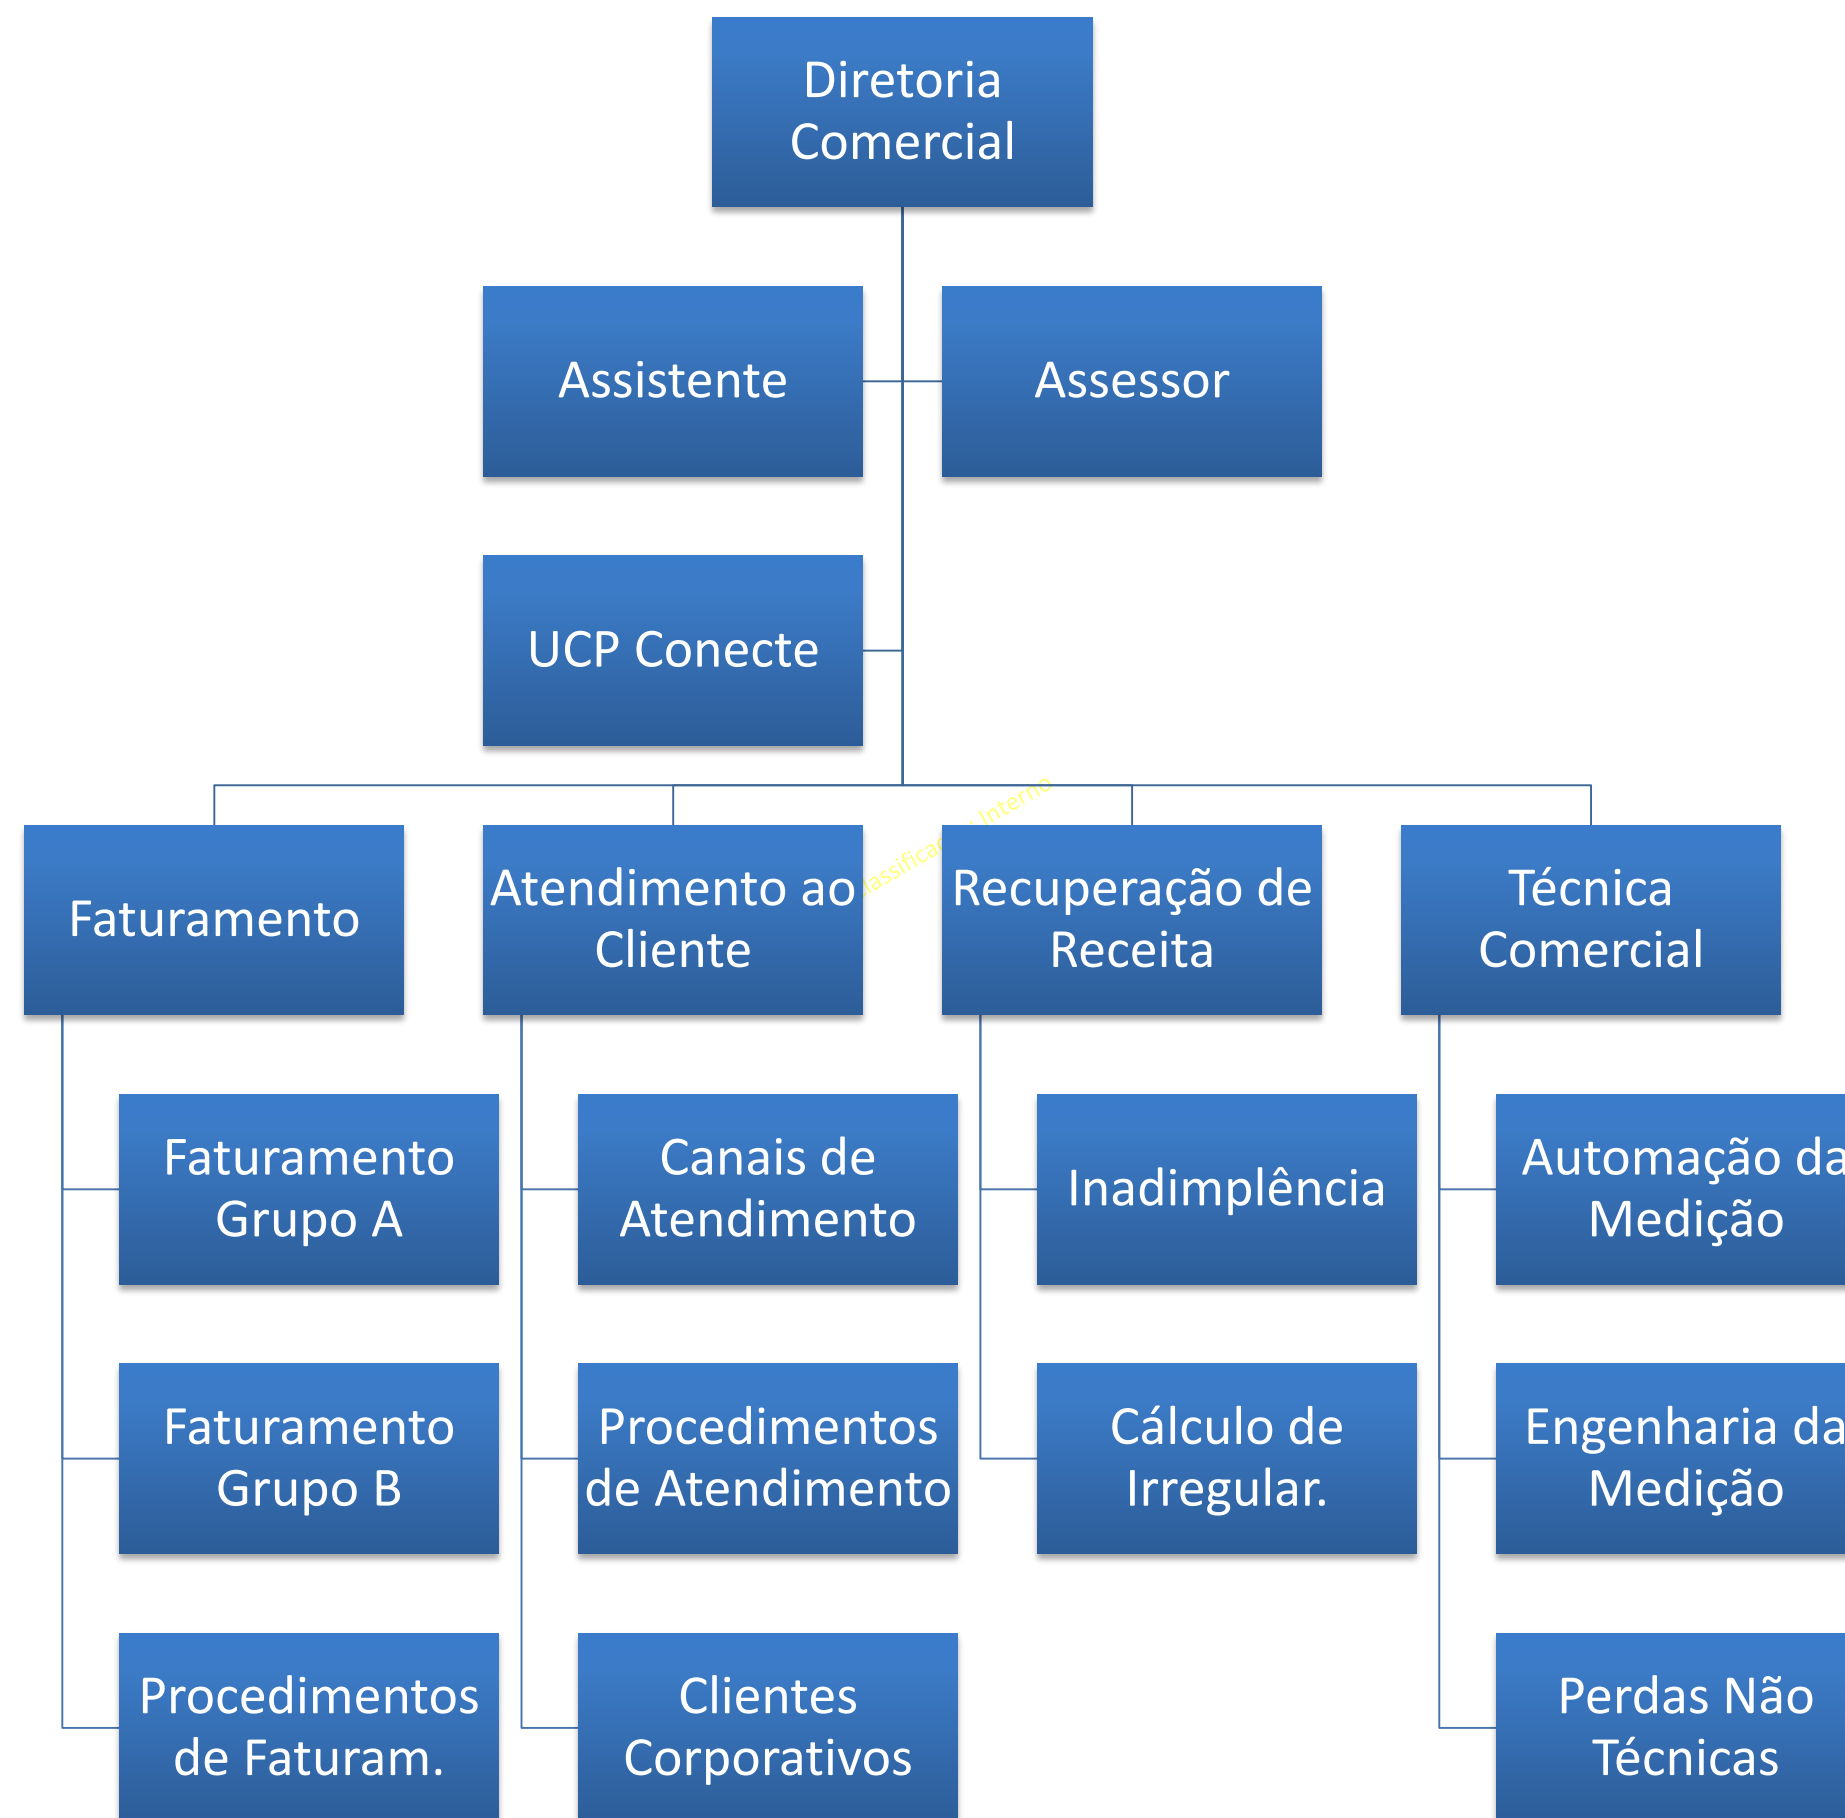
Diretoria Comercial

Assistente

Assessor

UCP Conecte

Faturamento

Atendimento ao Cliente

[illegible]lassificação: Interno

Recuperação de Receita

Técnica Comercial

Faturamento Grupo A

Faturamento Grupo B

Procedimentos de Faturam.

Canais de Atendimento

Procedimentos de Atendimento

Clientes Corporativos

Inadimplência

Cálculo de Irregular.

Automação da Medição

Engenharia da Medição

Perdas Não Técnicas